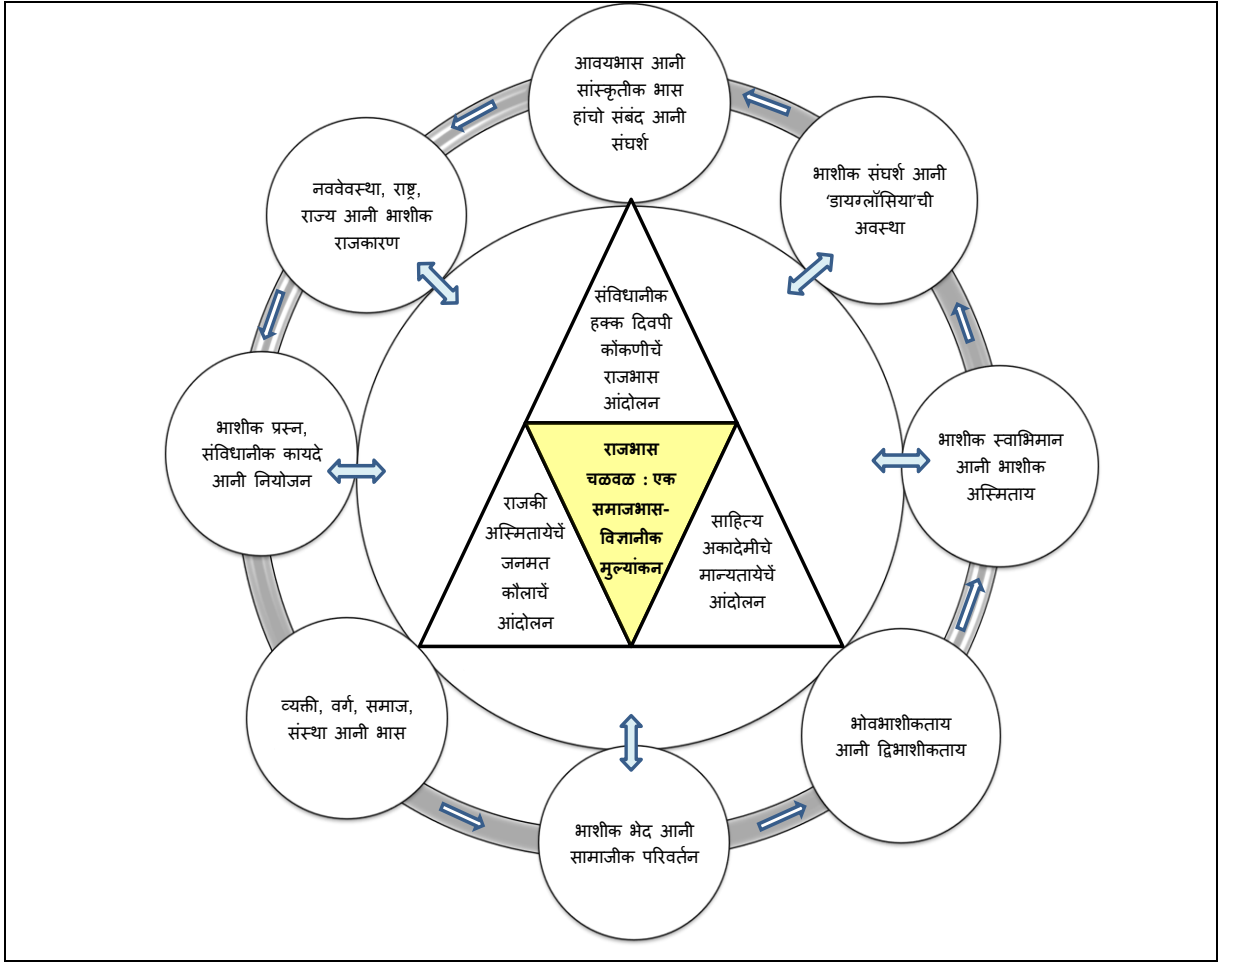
आवयभास आनी सांस्कृतीक भास हांचो संबंद आनी संघर्श

भाशीक संघर्श आनी 'डायग्लॉसिया'ची अवस्था

भाशीक स्वाभिमान आनी भाशीक अस्मिताय

भोवभाशीकताय आनी द्विभाशीकताय

भाशीक भेद आनी सामाजीक परिवर्तन

व्यक्ती, वर्ग, समाज, संस्था आनी भास

भाशीक प्रस्न, संविधानीक कायदे आनी नियोजन

नववेवस्था, राष्ट्र, राज्य आनी भाशीक राजकारण

संविधानीक हक्क दिवपी कोंकणीचें राजभास आंदोलन

राजभास चळवळ : एक समाजभास-विज्ञानीक मुल्यांकन

राजकी अस्मितायेचें जनमत कौलाचें आंदोलन

साहित्य अकादेमीचे मान्यतायेचें आंदोलन